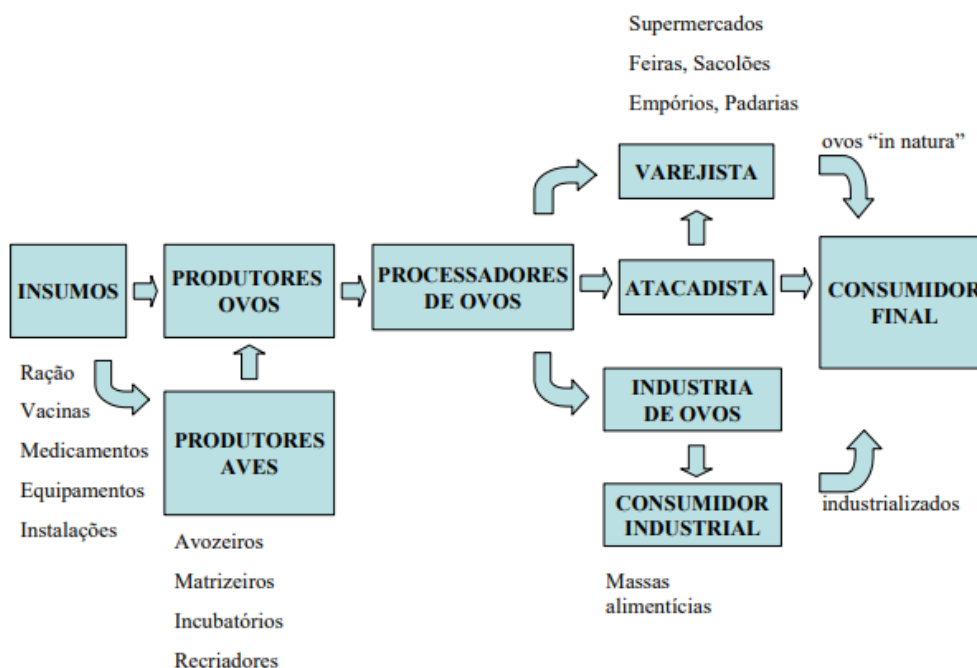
Supermercados
Feiras, Sacolões
Empórios, Padarias

ovos "in natura"

VAREJISTA

INSUMOS

PRODUTORES OVOS

PROCESSADORES DE OVOS

ATACADISTA

CONSUMIDOR FINAL

Ração
Vacinas
Medicamentos
Equipamentos
Instalações

PRODUTORES AVES

INDUSTRIA DE OVOS

CONSUMIDOR INDUSTRIAL

industrializados

Avozeiros
Matrizeiros
Incubatórios
Recriadores

Massas alimentícias